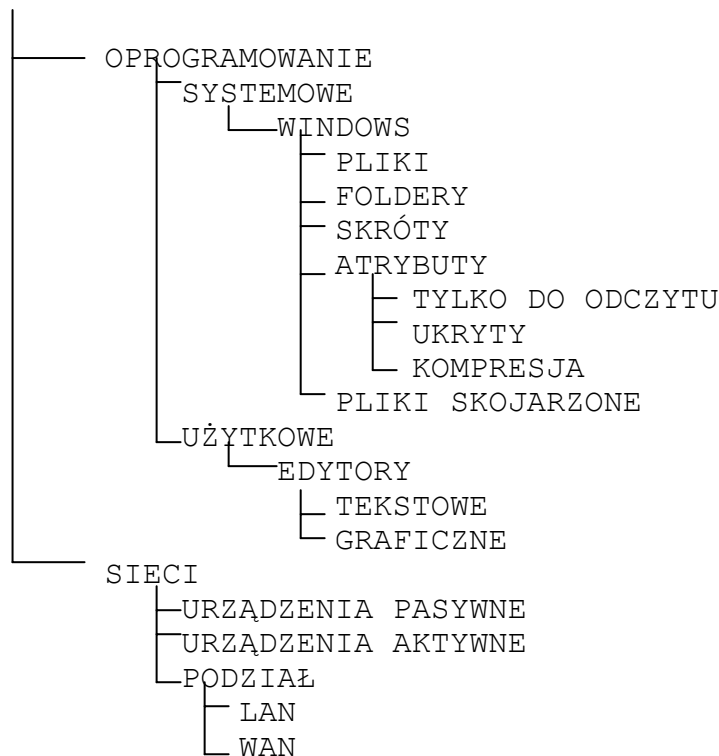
OPROGRAMOWANIE
SYSTEMOWE
WINDOWS
PLIKI
FOLDERY
SKRÓTY
ATRYBUTY
TYLKO DO ODCZYTU
UKRYTY
KOMPRESJA
PLIKI SKOJARZONE
UŻYTKOWE
EDYTORY
TEKSTOWE
GRAFICZNE
SIECI
URZĄDZENIA PASYWNE
URZĄDZENIA AKTYWNE
PODZIAŁ
LAN
WAN